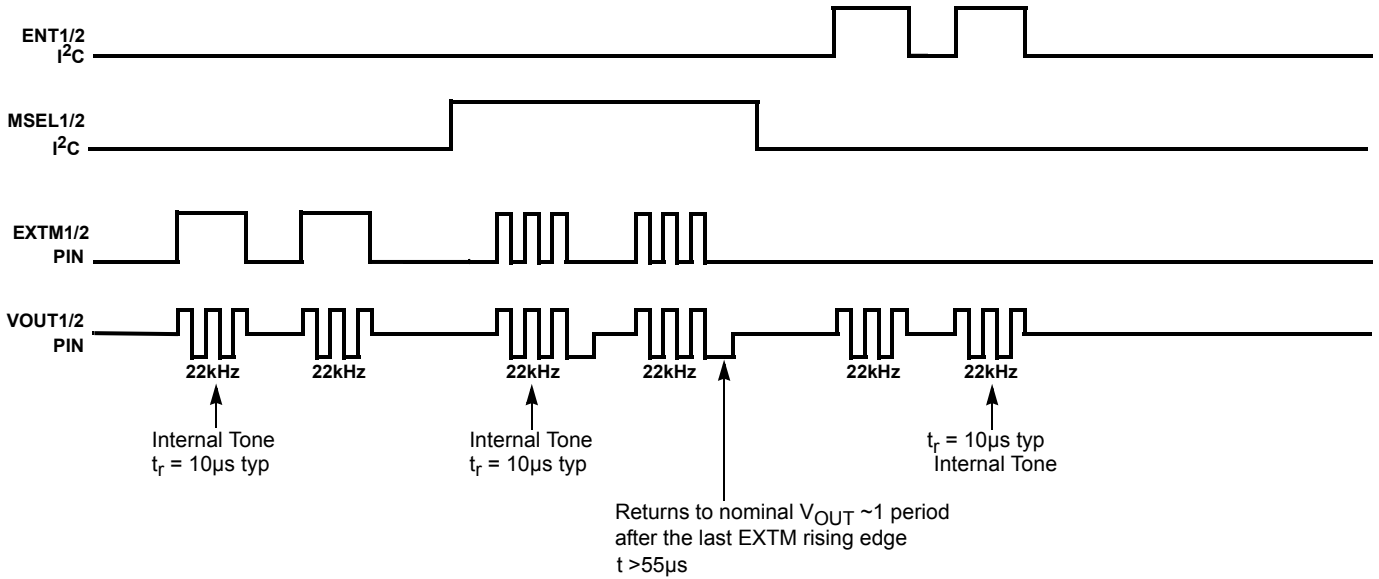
ENT1/2
$I^2C$

MSEL1/2
$I^2C$

EXTM1/2
PIN

VOUT1/2
PIN

22kHz 22kHz 22kHz 22kHz 22kHz 22kHz

Internal Tone
$t_r$ = 10µs typ

Internal Tone
$t_r$ = 10µs typ

Returns to nominal $V_{OUT}$ ~1 period after the last EXTM rising edge
t >55µs

$t_r$ = 10µs typ
Internal Tone